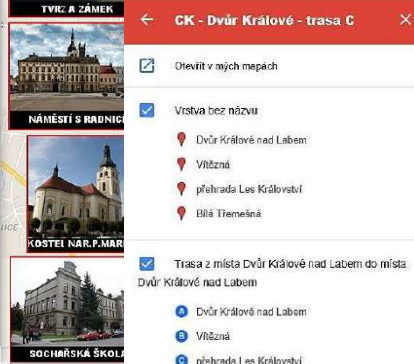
TVRZ A ZÁMEK

NÁMĚSTÍ S RADNICÍ

KOSTEL NAR.P.MAR

SOCHAŘSKÁ ŠKOLA

←

CK - Dvůr Králové - trasa C

×

Otevřít v mých mapách

Vrstva bez názvu

Dvůr Králové nad Labem

Vítězná

přehrada Les Království

Bílá Třemešná

Trasa z místa Dvůr Králové nad Labem do místa Dvůr Králové nad Labem

A Dvůr Králové nad Labem

B Vítězná

C přehrada Les Království